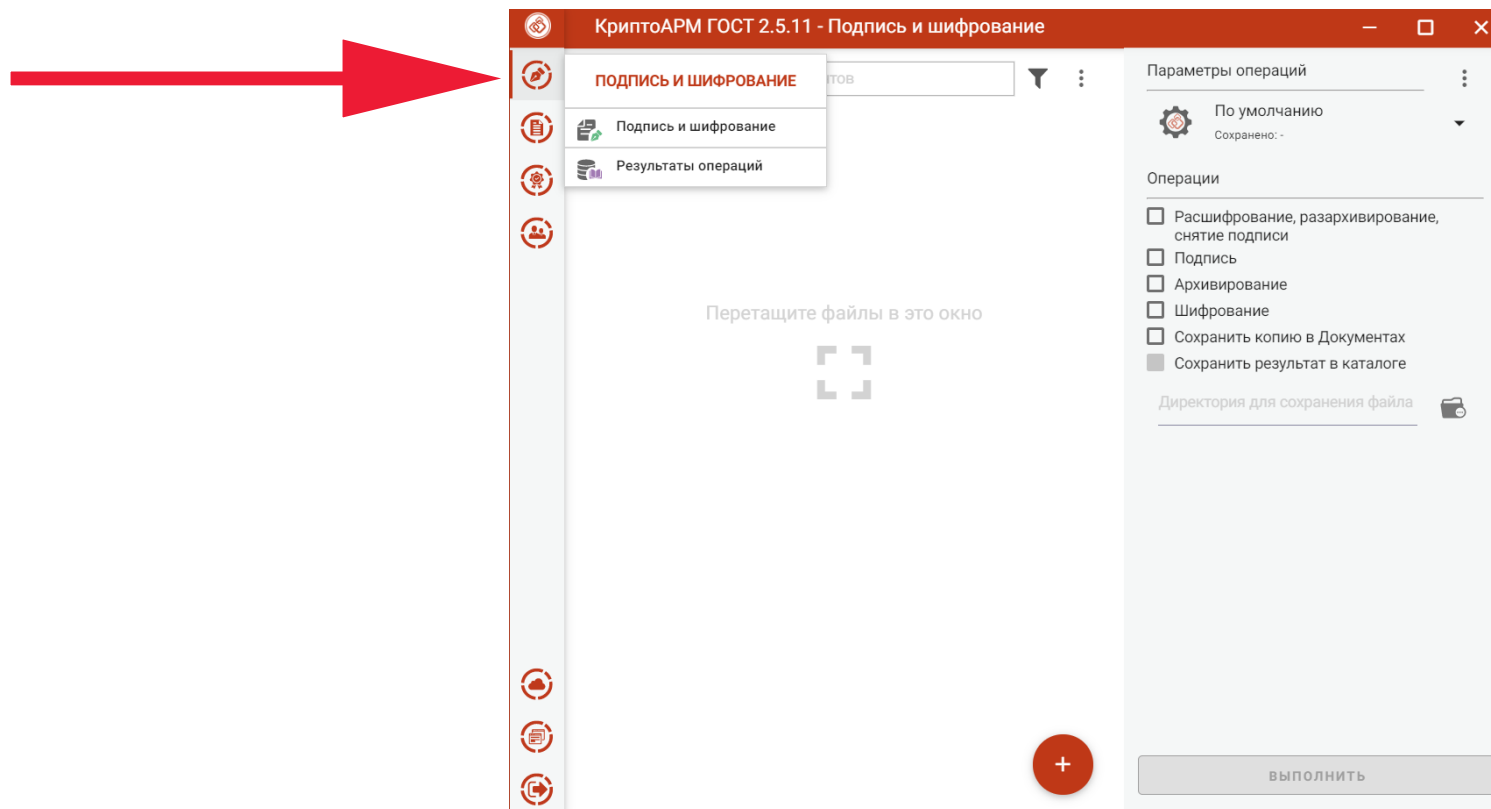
КриптоАРМ ГОСТ 2.5.11 - Подпись и шифрование

ПОДПИСЬ И ШИФРОВАНИЕ

Подпись и шифрование

Результаты операций

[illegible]тов

Перетащите файлы в это окно

Параметры операций

По умолчанию

Сохранено: -

Операции

Расшифрование, разархивирование, снятие подписи

Подпись

Архивирование

Шифрование

Сохранить копию в Документах

Сохранить результат в каталоге

Директория для сохранения файла

+

ВЫПОЛНИТЬ